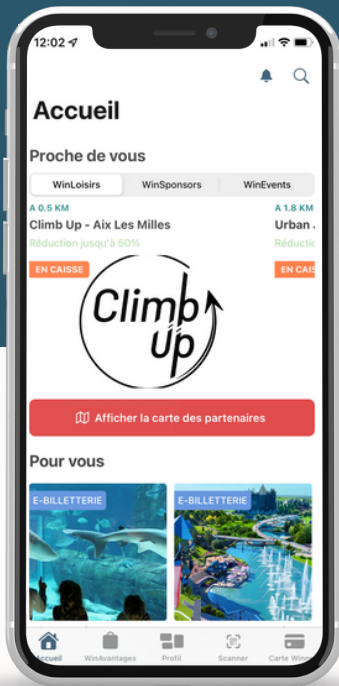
12:02

Accueil

Proche de vous

WinLoisirs
WinSponsors
WinEvents

A 0.5 KM
Climb Up - Aix Les Milles
Réduction jusqu'à 50%
EN CAISSE

A 1.8 KM
Urban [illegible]
Réduction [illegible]
EN CAISSE

Climb Up

Afficher la carte des partenaires

Pour vous

E-BILLETTERIE
E-BILLETTERIE

Accueil
WinAvantages
Profil
Scanner
Carte Win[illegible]